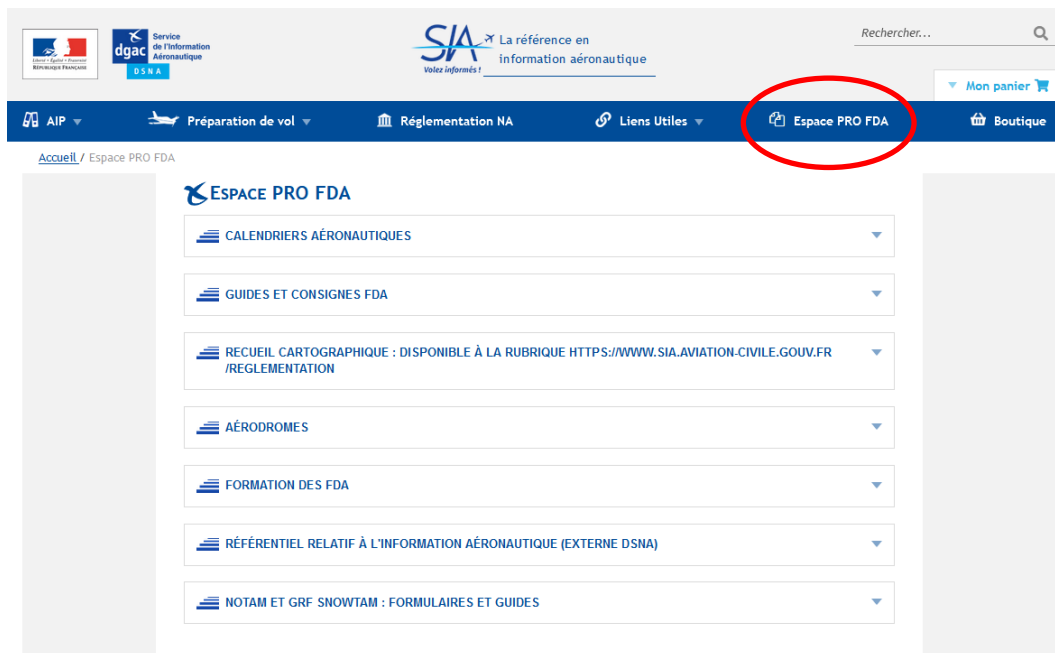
Liberté • Égalité • Fraternité
RÉPUBLIQUE FRANÇAISE

dgac Service de l'Information Aéronautique
DSNA

SIA
Volez informés !
La référence en information aéronautique

Rechercher...

Mon panier

AIP
Préparation de vol
Réglementation NA
Liens Utiles
Espace PRO FDA
Boutique

Accueil / Espace PRO FDA

ESPACE PRO FDA

CALENDRIERS AÉRONAUTIQUES

GUIDES ET CONSIGNES FDA

RECUEIL CARTOGRAPHIQUE : DISPONIBLE À LA RUBRIQUE HTTPS://WWW.SIA.AVIATION-CIVILE.GOUV.FR/REGLEMENTATION

AÉRODROMES

FORMATION DES FDA

RÉFÉRENTIEL RELATIF À L'INFORMATION AÉRONAUTIQUE (EXTERNE DSNA)

NOTAM ET GRF SNOWTAM : FORMULAIRES ET GUIDES